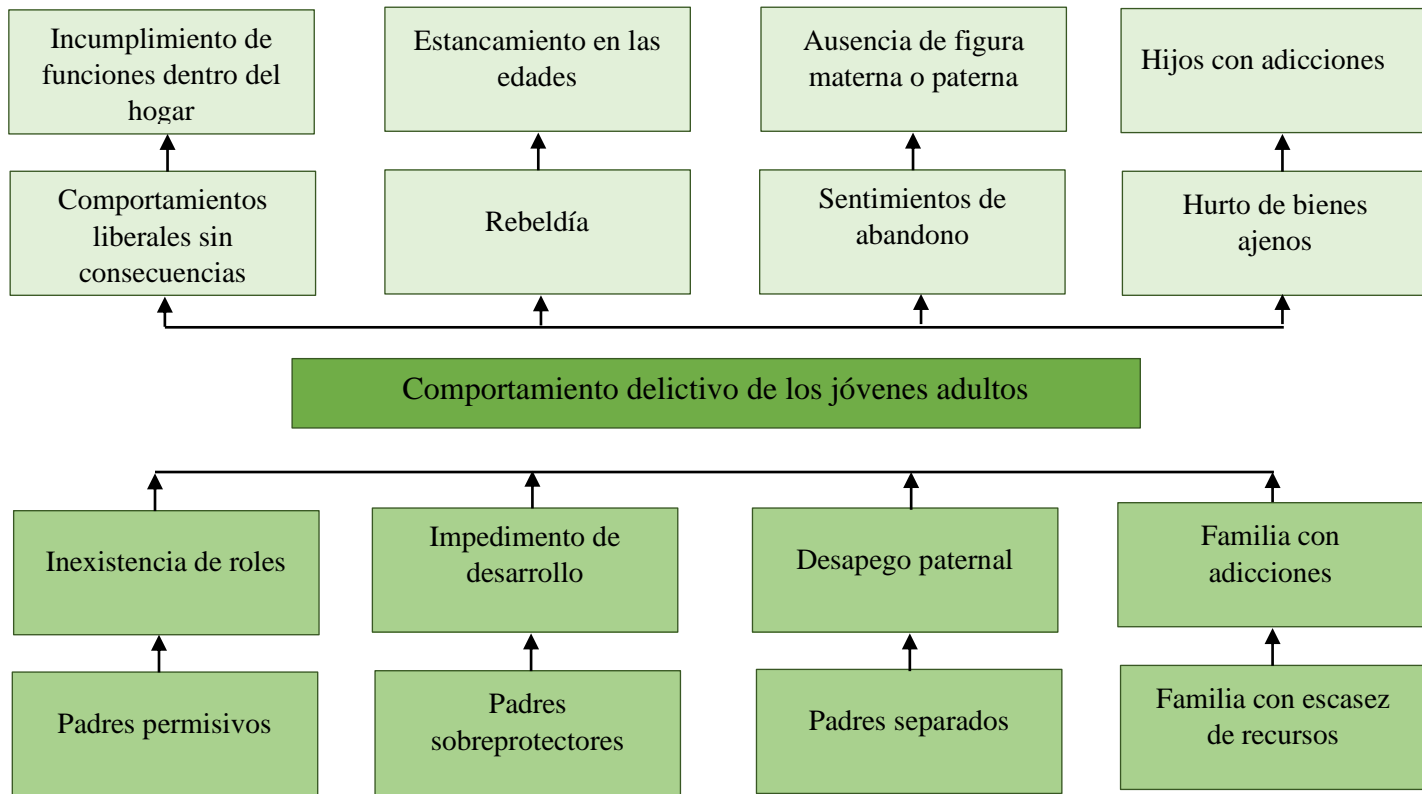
Incumplimiento de funciones dentro del hogar

Estancamiento en las edades

Ausencia de figura materna o paterna

Hijos con adicciones

Comportamientos liberales sin consecuencias

Rebeldía

Sentimientos de abandono

Hurto de bienes ajenos

Comportamiento delictivo de los jóvenes adultos

Inexistencia de roles

Impedimento de desarrollo

Desapego paternal

Familia con adicciones

Padres permisivos

Padres sobreprotectores

Padres separados

Familia con escasez de recursos